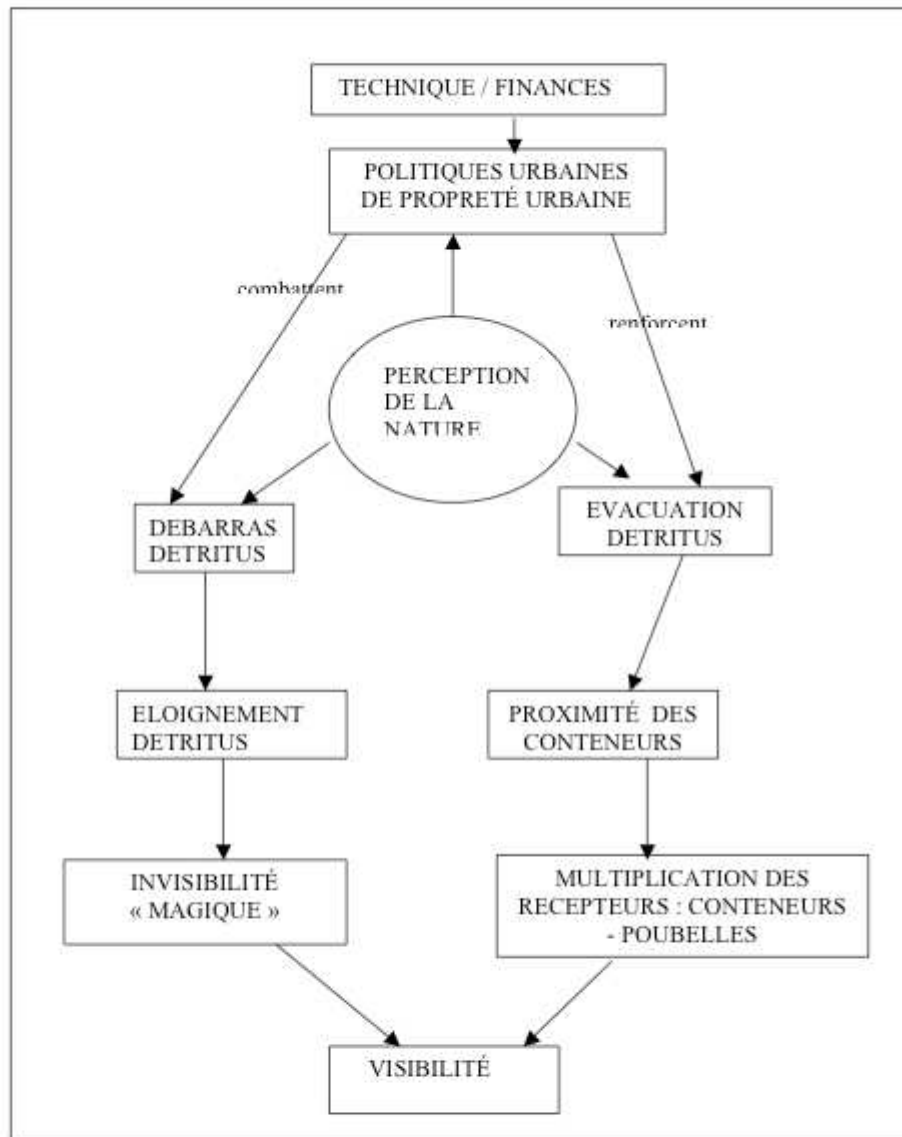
TECHNIQUE / FINANCES

POLITIQUES URBAINES DE PROPRETÉ URBAINE

combattent

renforcent

PERCEPTION DE LA NATURE

DEBARRAS DETRITUS

EVACUATION DETRITUS

ELOIGNEMENT DETRITUS

PROXIMITÉ DES CONTENEURS

INVISIBILITÉ « MAGIQUE »

MULTIPLICATION DES RECEPTEURS : CONTENEURS - POUBELLES

VISIBILITÉ